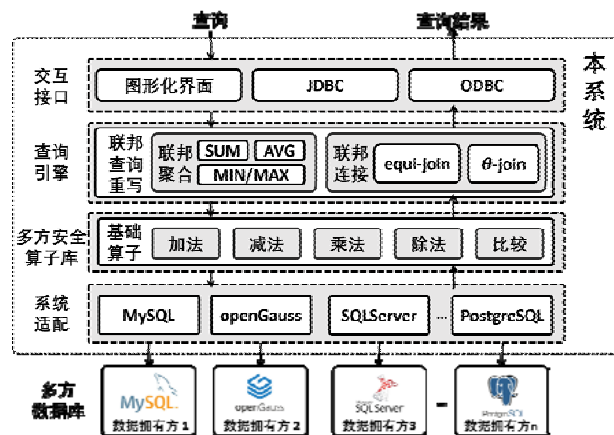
查询

查询结果

本系统

交互接口

图形化界面

JDBC

ODBC

查询引擎

联邦查询重写

联邦聚合

SUM

AVG

MIN/MAX

联邦连接

equi-join

$\theta$-join

多方安全算子库

基础算子

加法

减法

乘法

除法

比较

系统适配

MySQL

openGauss

SQLServer

...

PostgreSQL

多方数据库

MySQL

数据拥有方1

openGauss

数据拥有方2

SQL Server

数据拥有方3

-

PostgreSQL

数据拥有方n